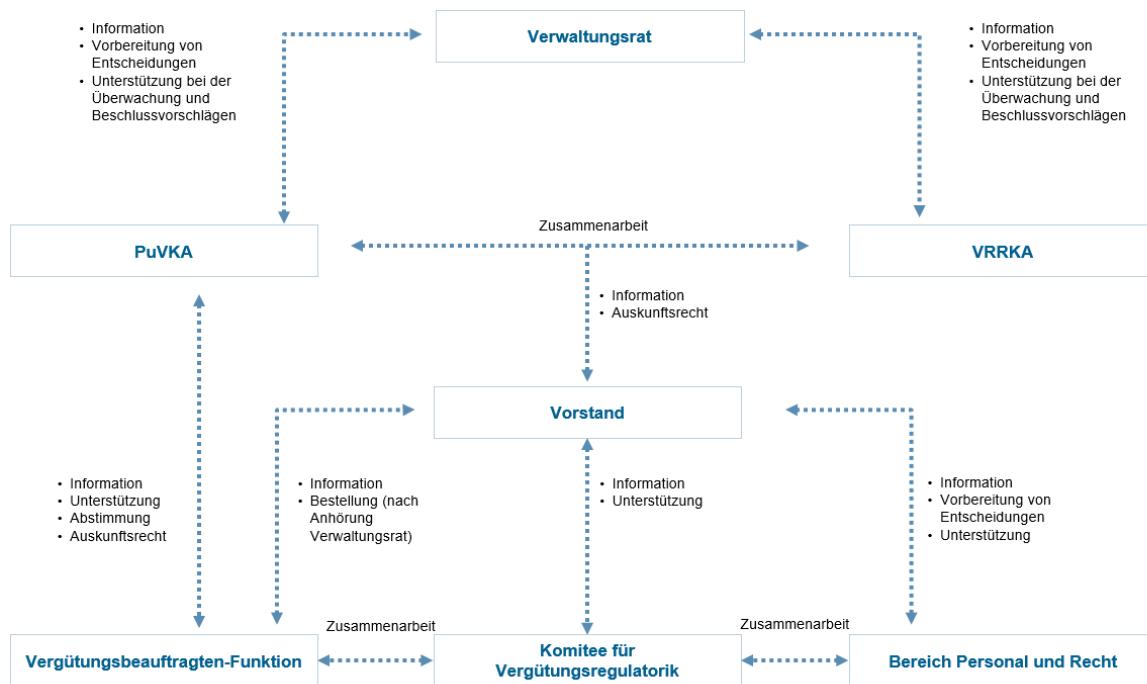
- Information
- Vorbereitung von Entscheidungen
- Unterstützung bei der Überwachung und Beschlussvorschlägen

Verwaltungsrat

- Information
- Vorbereitung von Entscheidungen
- Unterstützung bei der Überwachung und Beschlussvorschlägen

Zusammenarbeit

PuVKA

VRRKA

- Information
- Auskunftsrecht

Vorstand

- Information
- Unterstützung
- Abstimmung
- Auskunftsrecht

- Information
- Bestellung (nach Anhörung Verwaltungsrat)

- Information
- Unterstützung

- Information
- Vorbereitung von Entscheidungen
- Unterstützung

Zusammenarbeit

Zusammenarbeit

Vergütungsbeauftragten-Funktion

Komitee für Vergütungsregulatorik

Bereich Personal und Recht